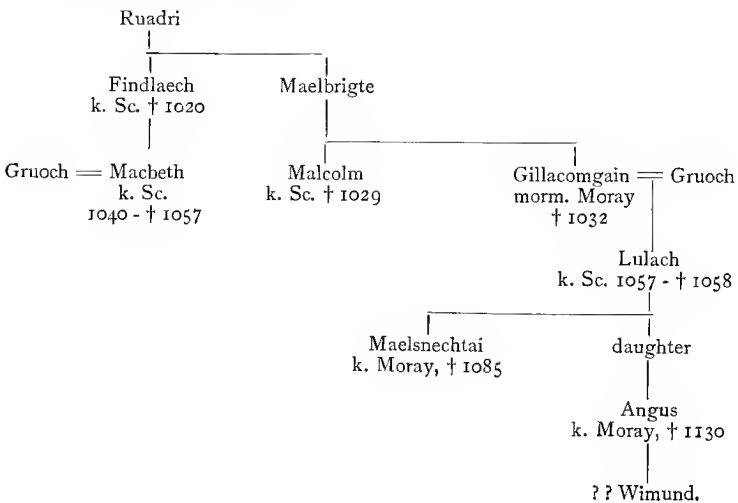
Ruadri

Findlaech
k. Sc. † 1020

Maelbrigte

Gruoch = Macbeth
k. Sc.
1040 - † 1057

Malcolm
k. Sc. † 1029

Gillacomgain = Gruoch
morm. Moray
† 1032

Lulach
k. Sc. 1057 - † 1058

Maelsnechtai
k. Moray, † 1085

daughter

Angus
k. Moray, † 1130

? ? Wimund.